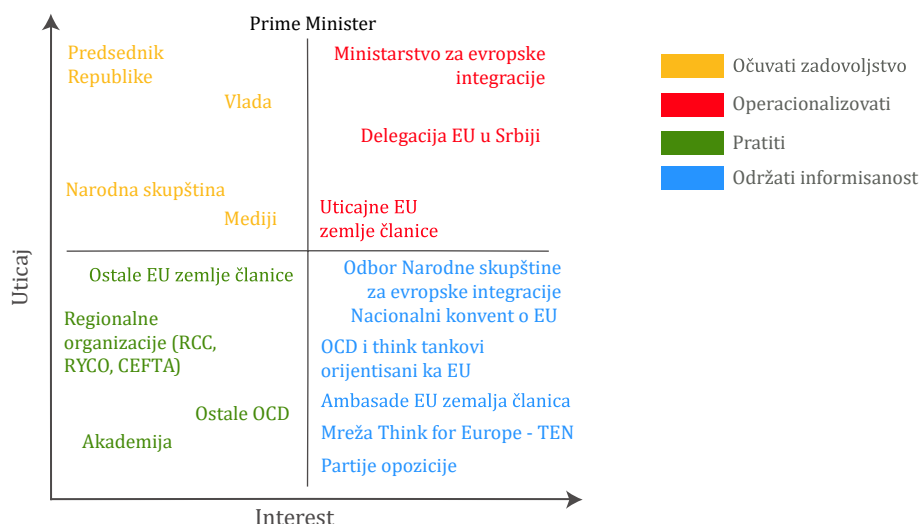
Prime Minister

Predsednik Republike

Vlada

Narodna skupština

Mediji

Ministarstvo za evropske integracije

Delegacija EU u Srbiji

Uticajne EU zemlje članice

Ostale EU zemlje članice

Regionalne organizacije (RCC, RYCO, CEFTA)

Ostale OCD

Akademija

Odbor Narodne skupštine za evropske integracije

Nacionalni konvent o EU

OCD i think tankovi orijentisani ka EU

Ambasade EU zemalja članica

Mreža Think for Europe - TEN

Partije opozicije

Uticaj

Interest

Očuvati zadovoljstvo

Operacionalizovati

Pratiti

Održati informisanost